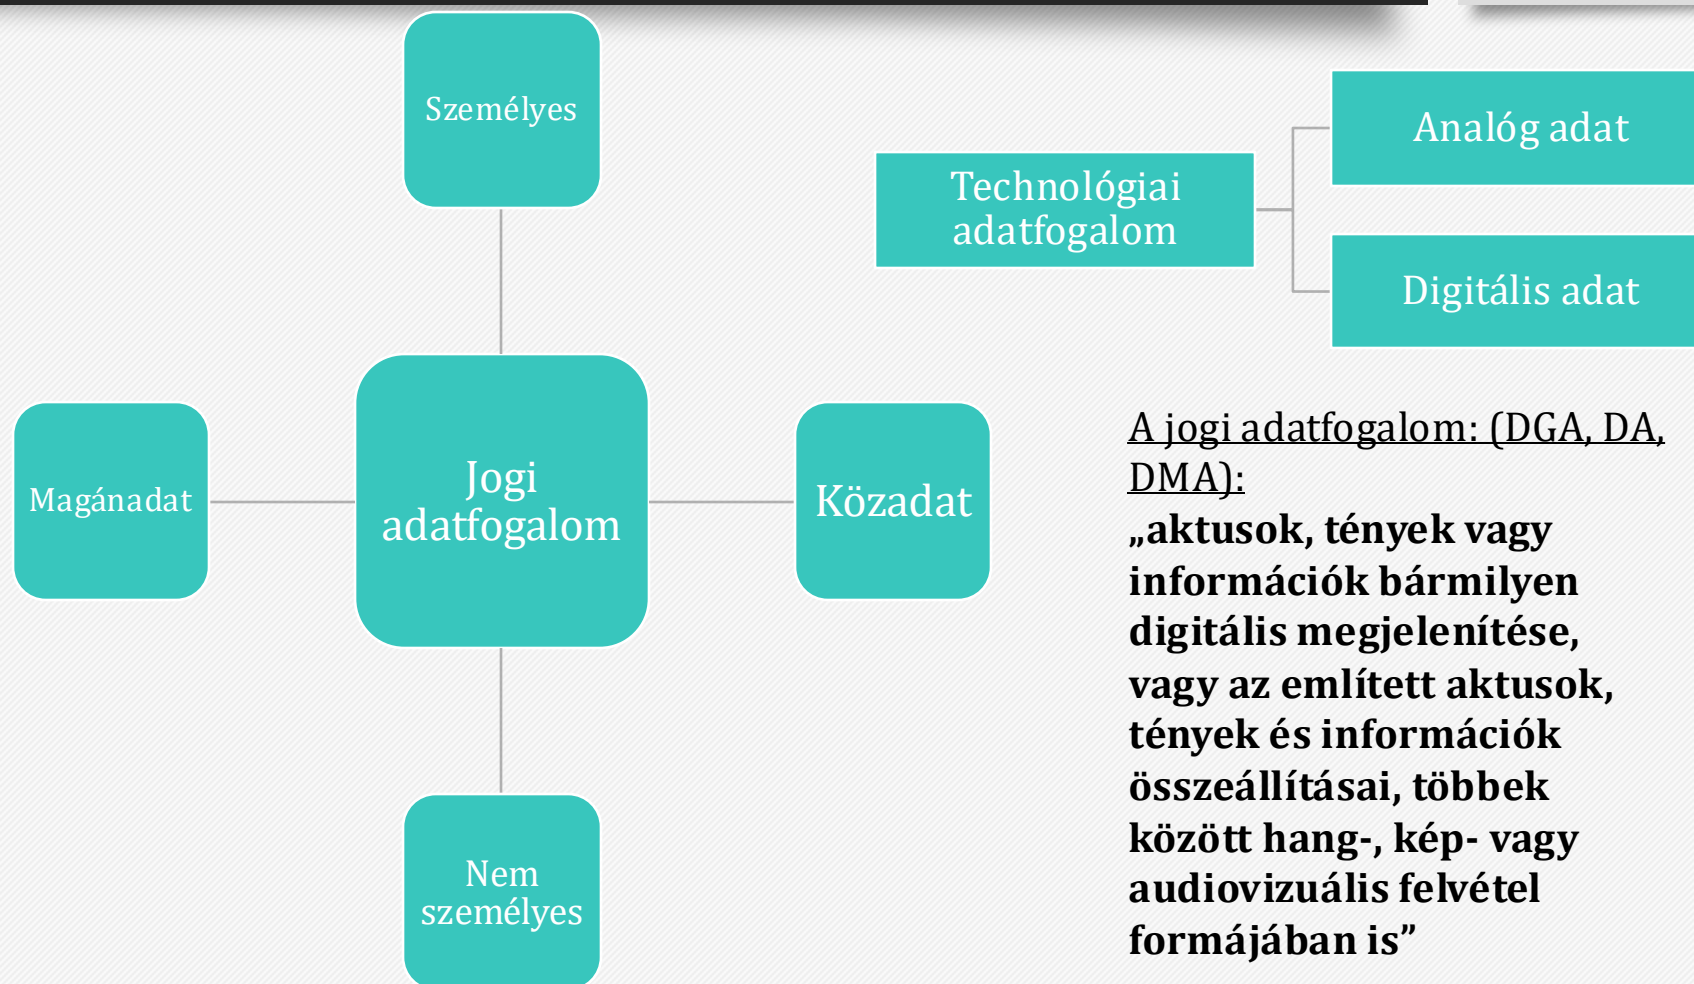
Személyes

Magánadat

Jogi adatfogalom

Közadat

Nem személyes

Technológiai adatfogalom

Analóg adat

Digitális adat

A jogi adatfogalom: (DGA, DA, DMA):

„aktusok, tények vagy információk bármilyen digitális megjelenítése, vagy az említett aktusok, tények és információk összeállításai, többek között hang-, kép- vagy audiovizuális felvétel formájában is”